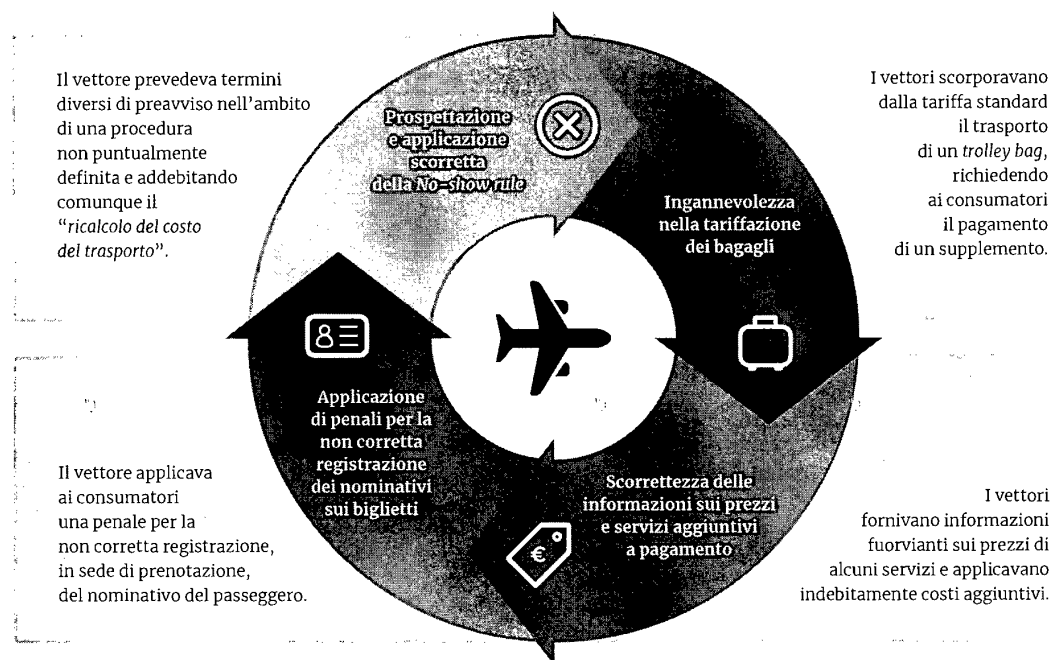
Il vettore prevedeva termini diversi di preavviso nell'ambito di una procedura non puntualmente definita e addebitando comunque il "*ricalcolo del costo del trasporto*".

Prospettazione e applicazione scorretta della *No-show rule*

I vettori scorporavano dalla tariffa standard il trasporto di un *trolley bag*, richiedendo ai consumatori il pagamento di un supplemento.

Ingannevolezza nella tariffazione dei bagagli

Applicazione di penali per la non corretta registrazione dei nominativi sui biglietti

Il vettore applicava ai consumatori una penale per la non corretta registrazione, in sede di prenotazione, del nominativo del passeggero.

Scorrettezza delle informazioni sui prezzi e servizi aggiuntivi a pagamento

€

I vettori fornivano informazioni fuorvianti sui prezzi di alcuni servizi e applicavano indebitamente costi aggiuntivi.